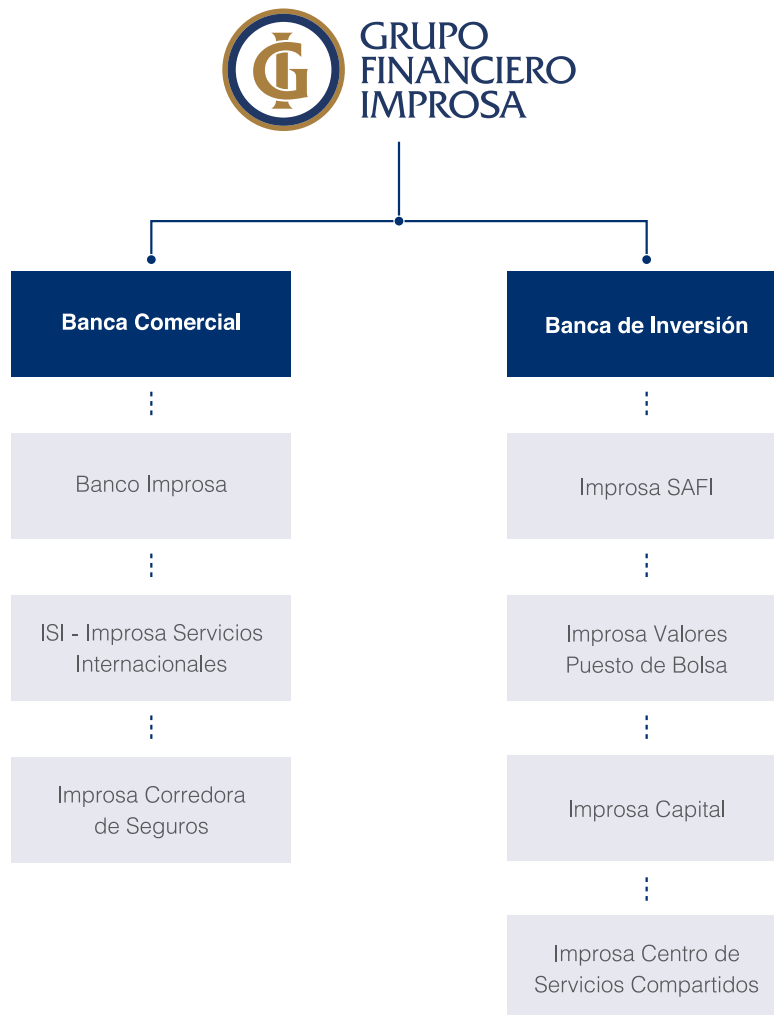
GRUPO FINANCIERO IMPROSA

Banca Comercial

Banco Improsa

ISI - Improsa Servicios Internacionales

Improsa Corredora de Seguros

Banca de Inversión

Improsa SAFI

Improsa Valores Puesto de Bolsa

Improsa Capital

Improsa Centro de Servicios Compartidos